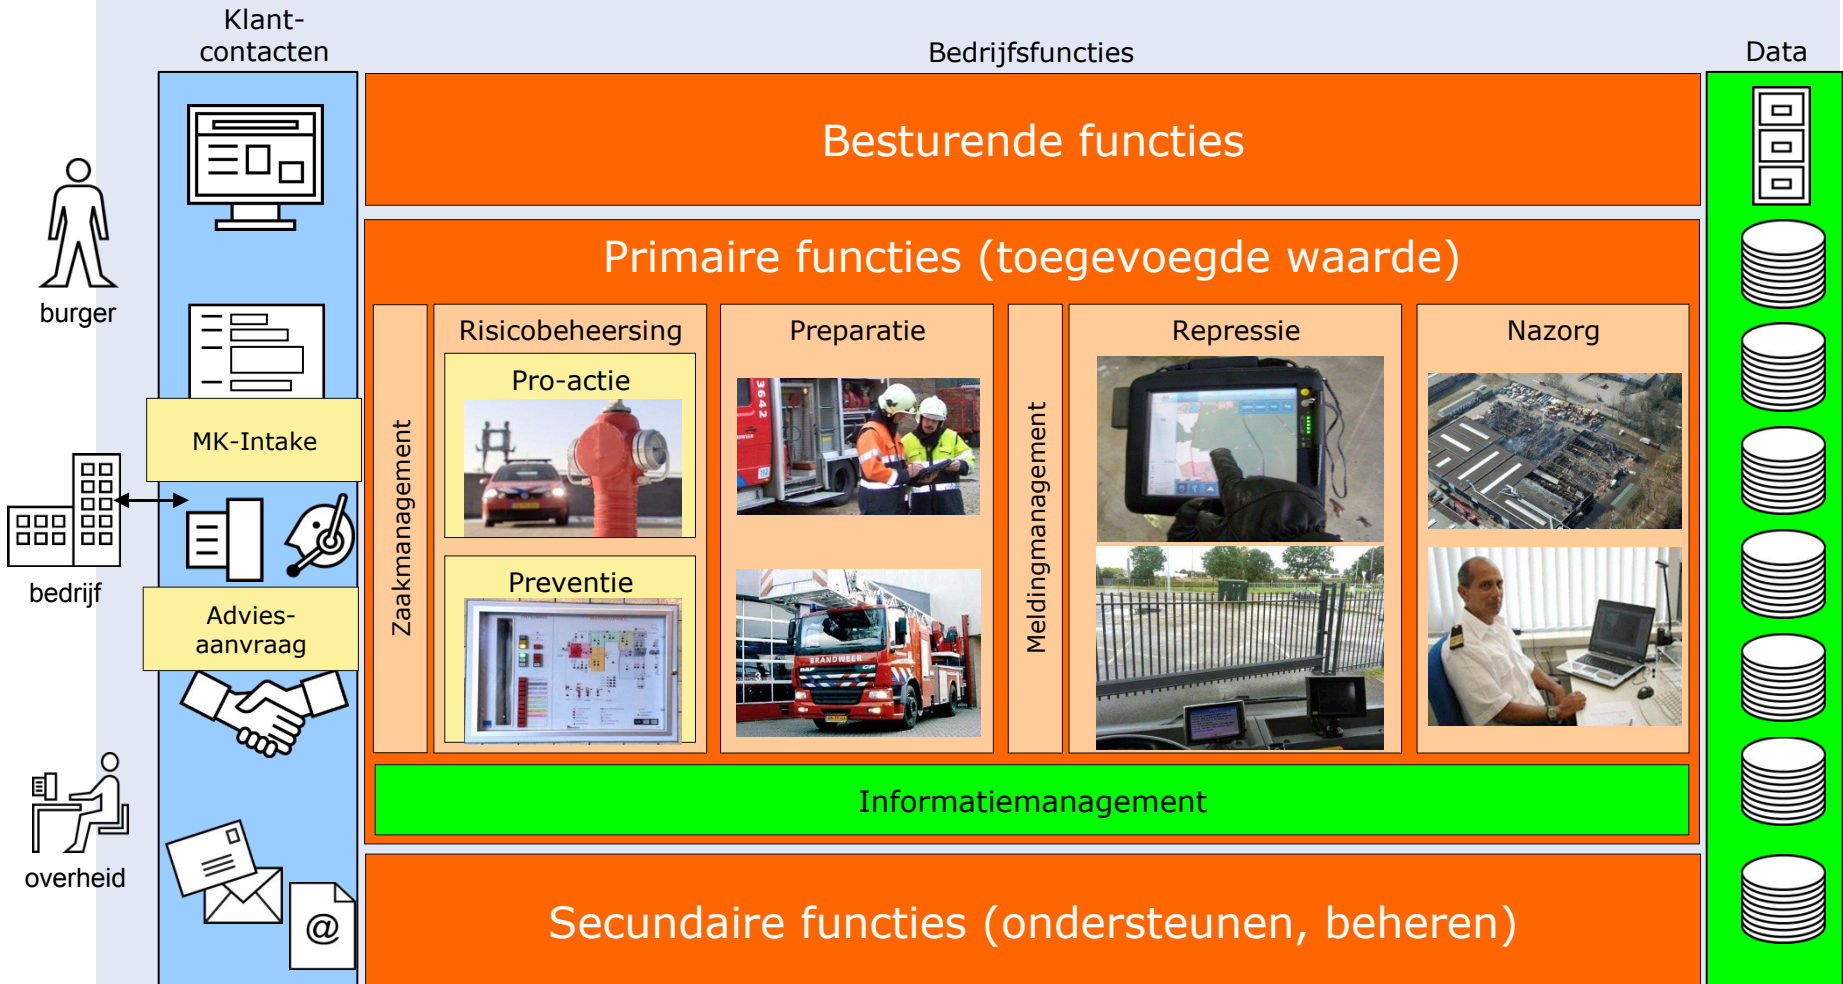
Klant-contacten

Bedrijfsfuncties

Data

Besturende functies

Primaire functies (toegevoegde waarde)

burger

MK-Intake

bedrijf

Advies-aanvraag

overheid

Zaakmanagement

Risicobeheersing

Pro-actie

Preventie

Preparatie

3642

BRANDWEER

Meldingmanagement

Repressie

Nazorg

Informatiemanagement

Secundaire functies (ondersteunen, beheren)

@